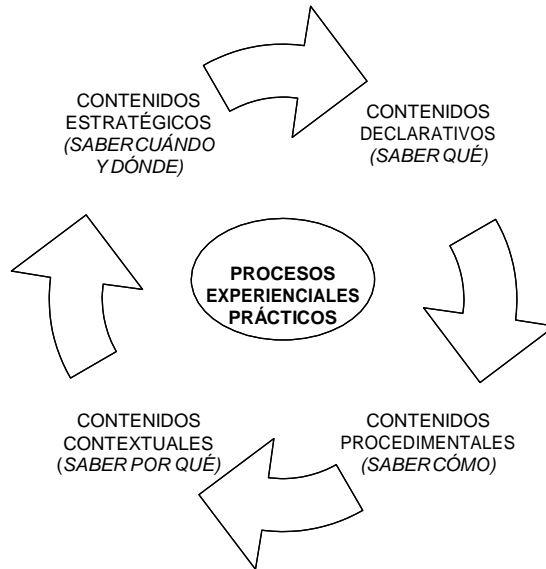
CONTENIDOS ESTRATÉGICOS (SABER CUÁNDO Y DÓNDE)

CONTENIDOS DECLARATIVOS (SABER QUÉ)

PROCESOS EXPERIENCIALES PRÁCTICOS

CONTENIDOS PROCEDIMENTALES (SABER CÓMO)

CONTENIDOS CONTEXTUALES (SABER POR QUÉ)